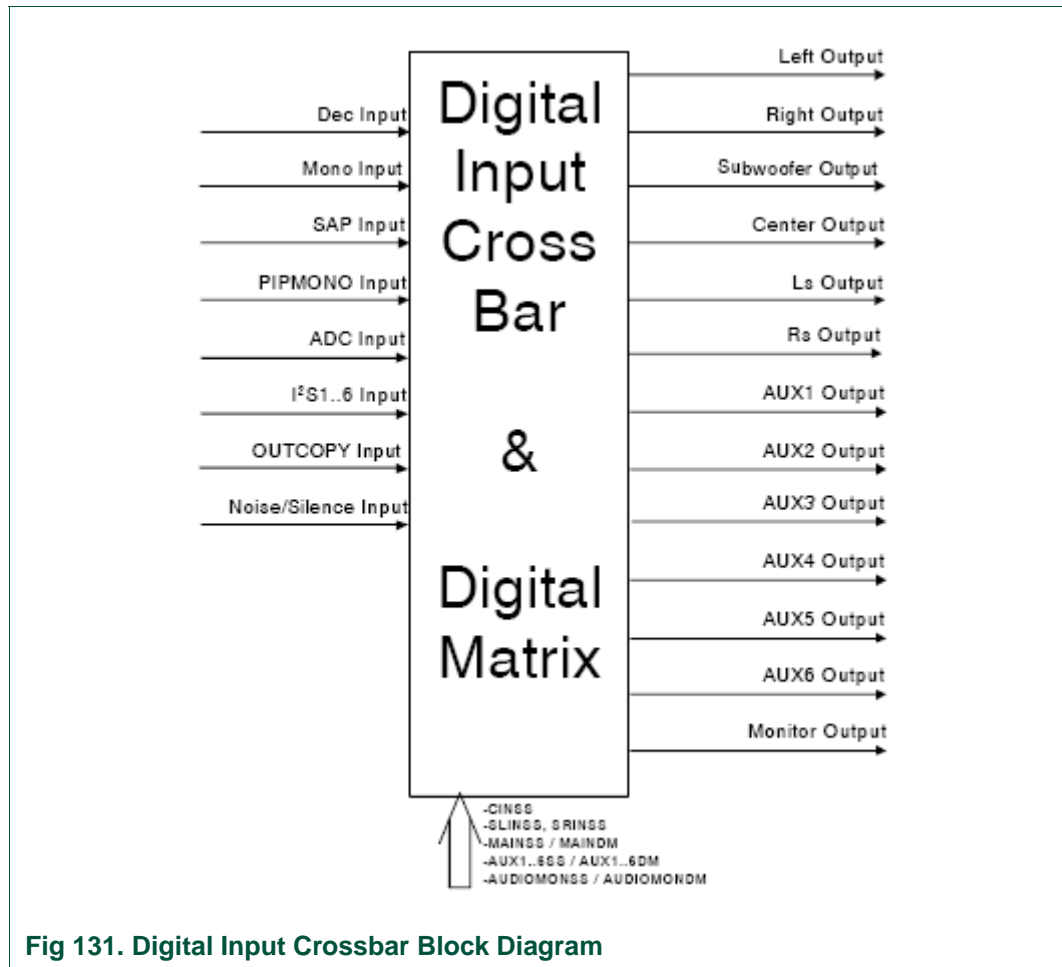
Dec Input
Mono Input
SAP Input
PIPMONO Input
ADC Input
I$^2$S1..6 Input
OUTCOPY Input
Noise/Silence Input

Digital Input Cross Bar

&

Digital Matrix

Left Output
Right Output
Subwoofer Output
Center Output
Ls Output
Rs Output
AUX1 Output
AUX2 Output
AUX3 Output
AUX4 Output
AUX5 Output
AUX6 Output
Monitor Output

-CINSS
-SLINSS, SRINSS
-MAINSS / MAINDM
-AUX1..6SS / AUX1..6DM
-AUDIOMONSS / AUDIOMONDM

Fig 131. Digital Input Crossbar Block Diagram